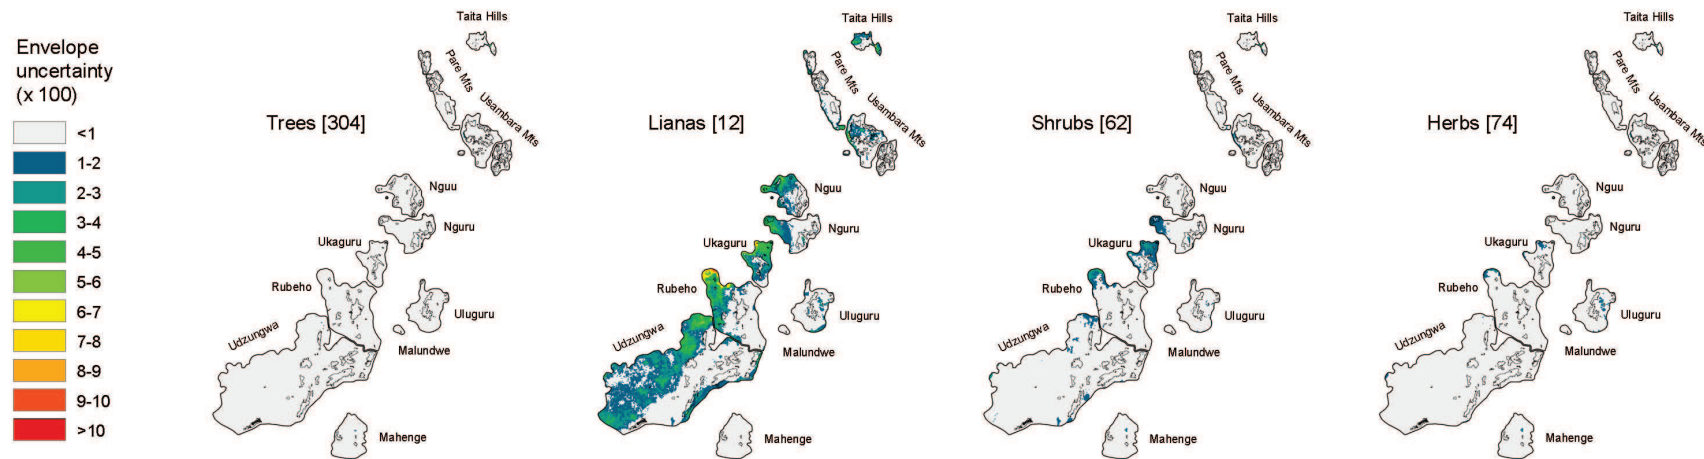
Envelope uncertainty (x 100)

<1
1-2
2-3
3-4
4-5
5-6
6-7
7-8
8-9
9-10
>10

Trees [304]

Taita Hills
Pare Mts
Usambara Mts
Nguu
Nguru
Ukaguru
Rubeho
Uluguru
Udzungwa
Malundwe
Mahenge

Lianas [12]

Taita Hills
Pare Mts
Usambara Mts
Nguu
Nguru
Ukaguru
Rubeho
Uluguru
Udzungwa
Malundwe
Mahenge

Shrubs [62]

Taita Hills
Pare Mts
Usambara Mts
Nguu
Nguru
Ukaguru
Rubeho
Uluguru
Udzungwa
Malundwe
Mahenge

Herbs [74]

Taita Hills
Pare Mts
Usambara Mts
Nguu
Nguru
Ukaguru
Rubeho
Uluguru
Udzungwa
Malundwe
Mahenge